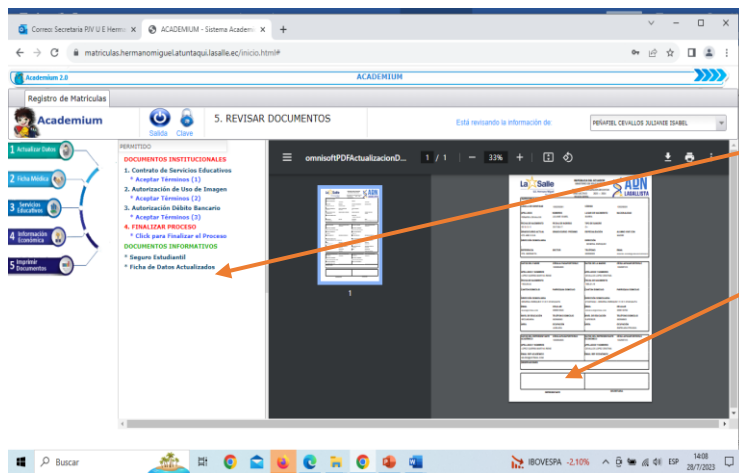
Correo: Secretaría RIV U E Herm ×
ACADEMIUM - Sistema Academ ×
+
matriculas.hermanomiguel.atuntaqui.lasalle.ec/inicio.html#

Academium 2.0
ACADEMIUM

Registro de Matrículas
Academium
Salida Clave
5. REVISAR DOCUMENTOS
Está revisando la información de:
PEÑAFIEL CEVALLOS JULIANE ISABEL

1 Actualizar Datos
2 Ficha Médica
3 Servicios Educativos
4 Información Económica
5 Imprimir Documentos

PERMITIDO
DOCUMENTOS INSTITUCIONALES
1. Contrato de Servicios Educativos
* Aceptar Términos (1)
2. Autorización de Uso de Imagen
* Aceptar Términos (2)
3. Autorización Débito Bancario
* Aceptar Términos (3)
4. FINALIZAR PROCESO
* Click para Finalizar el Proceso
DOCUMENTOS INFORMATIVOS
* Seguro Estudiantil
* Ficha de Datos Actualizados

omnisoftPDFActualizacionD...
1 / 1
33%
1

La Salle
ADN LASALLISTA

Buscar
IBOVESPA -2,10%
ESP
14:08
28/7/2023